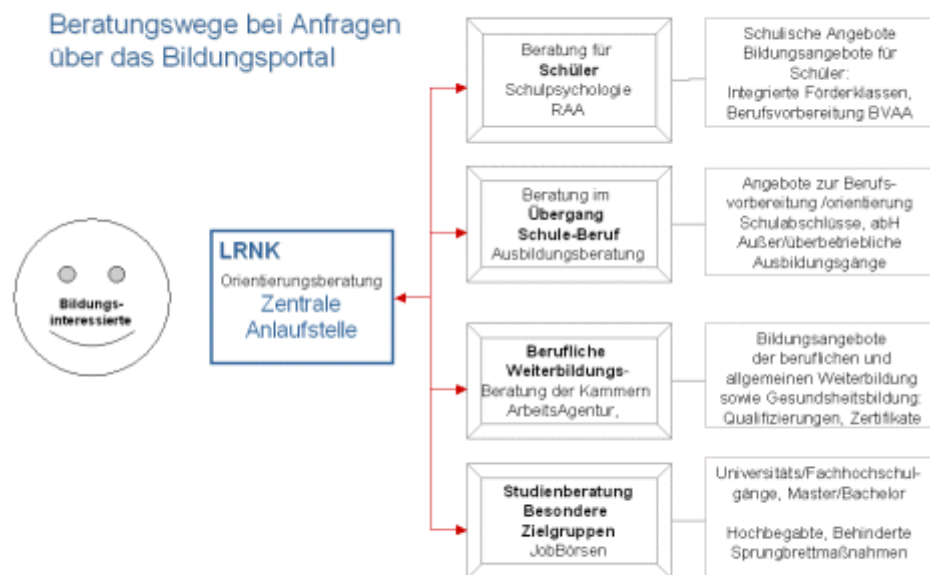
Beratungswege bei Anfragen über das Bildungsportal

Bildungs-interessierte

LRNK
Orientierungsberatung
Zentrale Anlaufstelle

Beratung für
Schüler
Schulpsychologie
RAA

Schulische Angebote
Bildungsangebote für Schüler:
Integrierte Förderklassen, Berufsvorbereitung BVAA

Beratung im
Übergang
Schule-Beruf
Ausbildungsberatung

Angebote zur Berufs-vorbereitung /orientierung
Schulabschlüsse, abH
Außer/überbetriebliche Ausbildungsgänge

Berufliche
Weiterbildungs-
Beratung der Kammern
ArbeitsAgentur,

Bildungsangebote
der beruflichen und allgemeinen Weiterbildung sowie Gesundheitsbildung:
Qualifizierungen, Zertifikate

Studienberatung
Besondere
Zielgruppen
JobBörsen

Universitäts/Fachhochschul-gänge, Master/Bachelor

Hochbegabte, Behinderte
Sprungbrettmaßnahmen